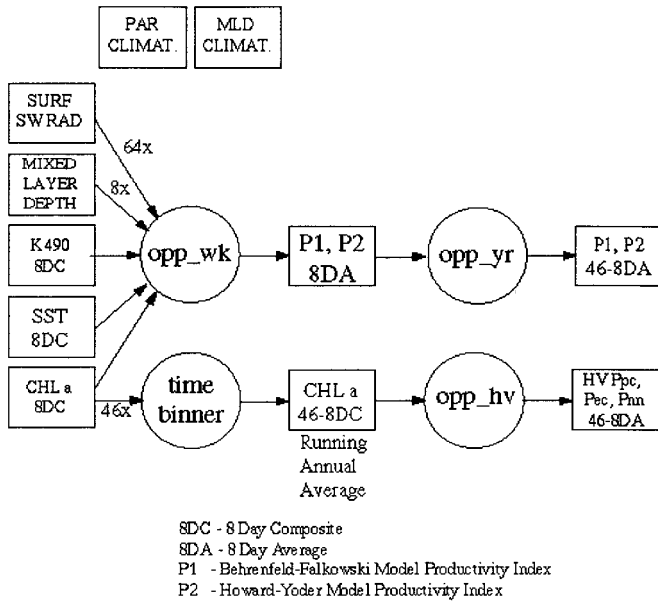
PAR CLIMAT.

MLD CLIMAT.

SURF SWRAD

64x

MIXED LAYER DEPTH

8x

K490 8DC

opp_wk

P1, P2 8DA

opp_yr

P1, P2 46-8DA

SST 8DC

CHL a 8DC

46x

time binner

CHL a 46-8DC

Running Annual Average

opp_hv

HV Ppc, Pec, Pnn 46-8DA

8DC - 8 Day Composite
8DA - 8 Day Average
P1 - Behrenfeld-Falkowski Model Productivity Index
P2 - Howard-Yoder Model Productivity Index